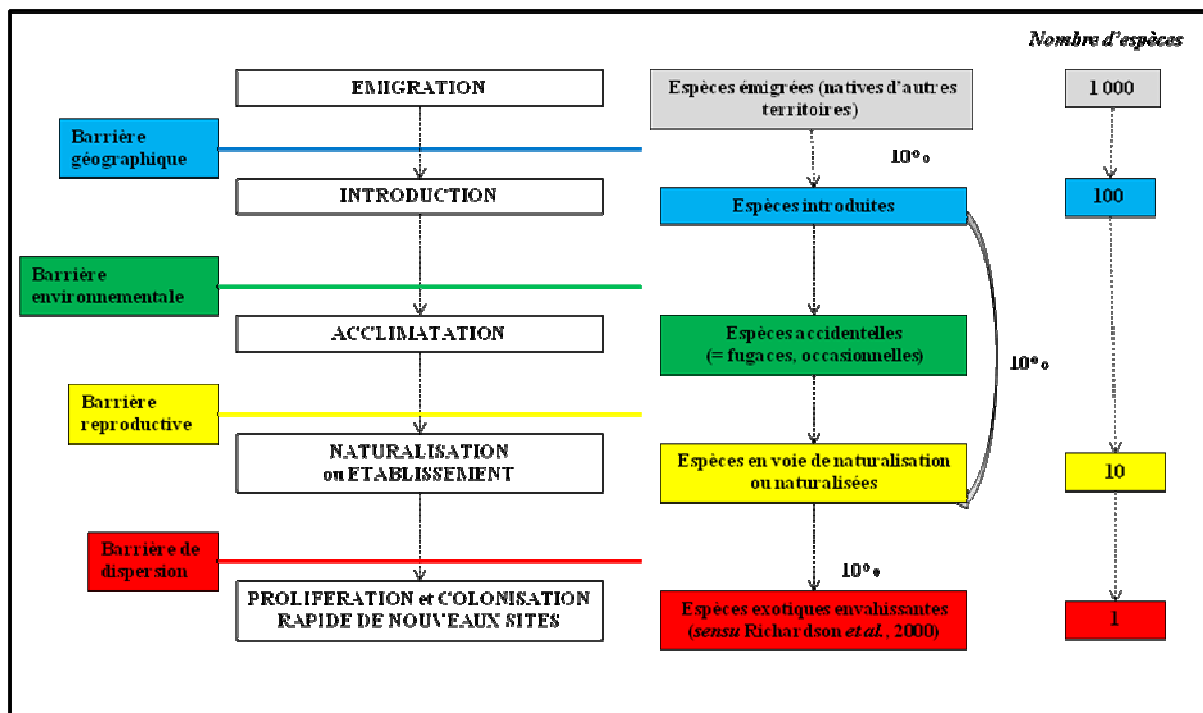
Nombre d'espèces

EMIGRATION

Espèces émigrées (natives d'autres territoires)

1 000

Barrière géographique

10%

INTRODUCTION

Espèces introduites

100

Barrière environnementale

ACCLIMATATION

Espèces accidentelles (= fugaces, occasionnelles)

10%

Barrière reproductive

NATURALISATION ou ETABLISSEMENT

Espèces en voie de naturalisation ou naturalisées

10

Barrière de dispersion

10%

PROLIFERATION et COLONISATION RAPIDE DE NOUVEAUX SITES

Espèces exotiques envahissantes (sensu Richardson et al., 2000)

1